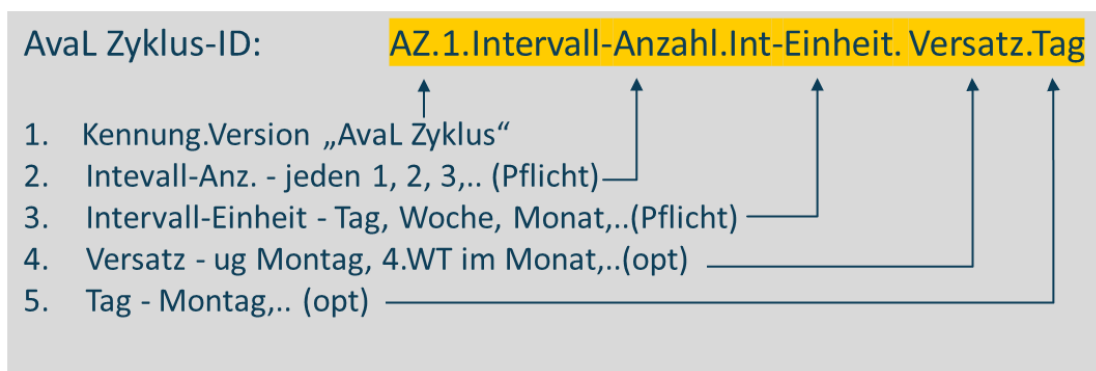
AvaL Zyklus-ID: AZ.1.Intervall-Anzahl.Int-Einheit. Versatz.Tag

1. Kennung.Version „AvaL Zyklus“
2. Intevall-Anz. - jeden 1, 2, 3,.. (Pflicht)
3. Intervall-Einheit - Tag, Woche, Monat,..(Pflicht)
4. Versatz - ug Montag, 4.WT im Monat,..(opt)
5. Tag - Montag,.. (opt)